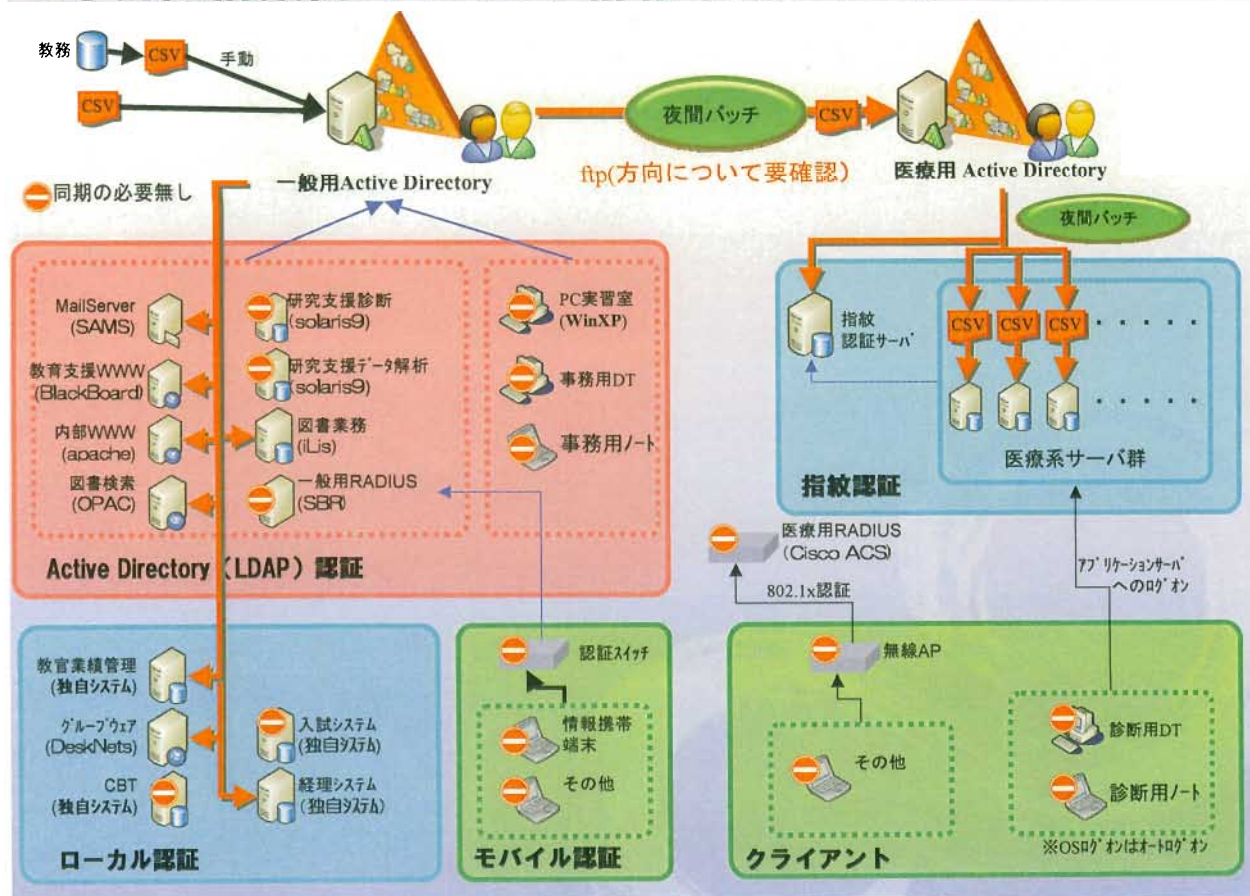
教務
CSV
手動
CSV
夜間バッチ
CSV
一般用Active Directory
ftp(方向について要確認)
医療用 Active Directory
同期の必要無し
夜間バッチ

MailServer (SAMS)
研究支援診断 (solaris9)
PC実習室 (WinXP)
教育支援WWW (BlackBoard)
研究支援データ解析 (solaris9)
事務用DT
内部WWW (apache)
図書業務 (iLis)
事務用ノート
図書検索 (OPAC)
一般用RADIUS (SBR)
Active Directory（LDAP）認証

指紋認証サーバ
CSV
CSV
CSV
· · · · ·
· · · · ·
医療系サーバ群
指紋認証

医療用RADIUS (Cisco ACS)
802.1x認証
アプリケーションサーバへのログオン

教官業績管理 (独自システム)
グループウェア (DeskNets)
入試システム (独自システム)
CBT (独自システム)
経理システム (独自システム)
ローカル認証

認証スイッチ
情報携帯端末
その他
モバイル認証

無線AP
その他
診断用DT
診断用ノート
※OSログオンはオートログオン
クライアント